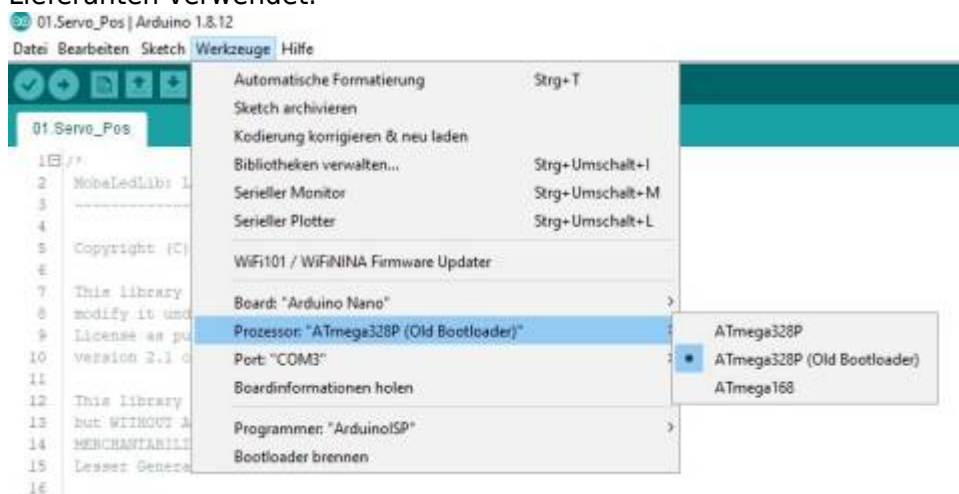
Lieferanten verwendet.

01.Servo_Pos | Arduino 1.8.12

Datei Bearbeiten Sketch Werkzeuge Hilfe

01.Servo_Pos

1 /*
2 MobaLedLib: L
3 -----------
4
5 Copyright (C)
6
7 This library
8 modify it und
9 License as pu
10 version 2.1 o
11
12 This library
13 but WITHOUT A
14 MERCHANTABILI
15 Lesser Genera
16

Automatische Formatierung Strg+T
Sketch archivieren
Kodierung korrigieren & neu laden
Bibliotheken verwalten... Strg+Umschalt+I
Serieller Monitor Strg+Umschalt+M
Serieller Plotter Strg+Umschalt+L
WiFi101 / WiFiNINA Firmware Updater
Board: "Arduino Nano"
Prozessor: "ATmega328P (Old Bootloader)"
Port: "COM3"
Boardinformationen holen
Programmer: "ArduinoISP"
Bootloader brennen

ATmega328P
ATmega328P (Old Bootloader)
ATmega168